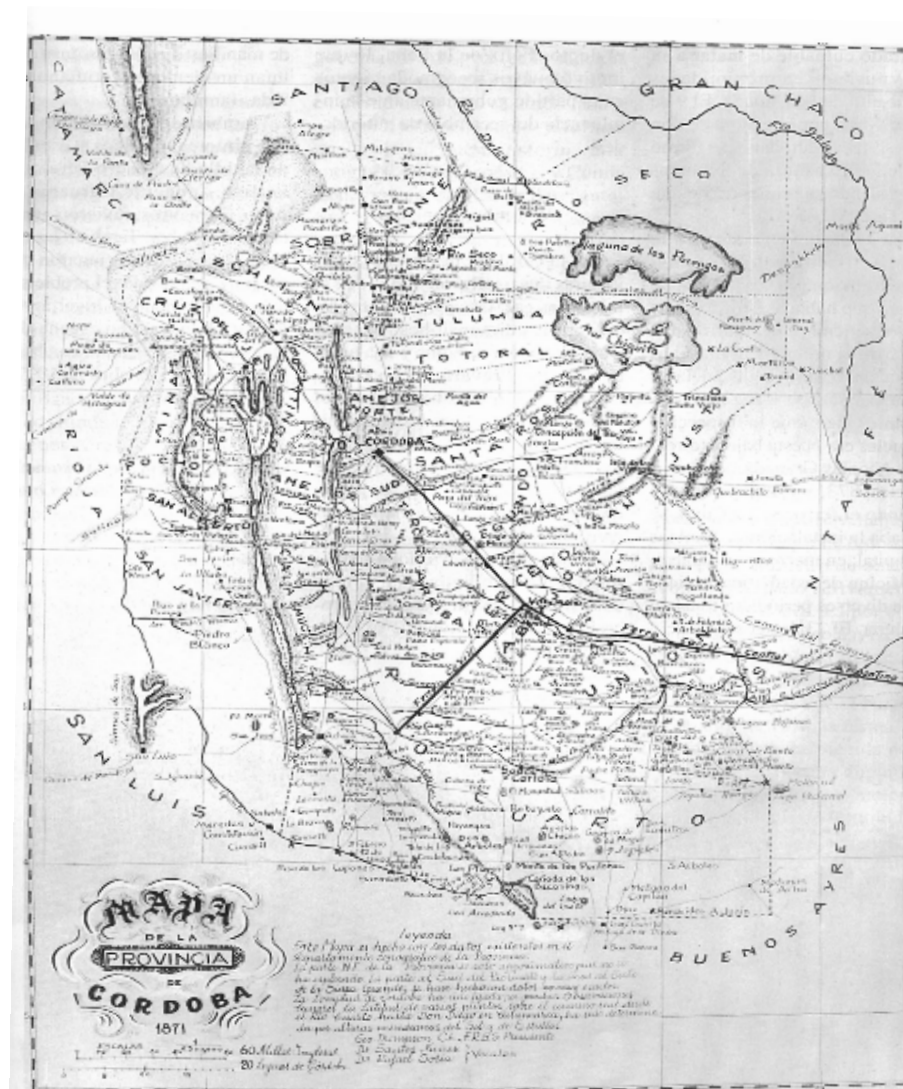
SANTIAGO
GRAN CHACO
CATAMARCA
SOBREMONTE
ISCHILIN
CRUZ DEL EJE
TULUMBA
TOTORAL
Laguna de los Porongos
Mar Chiquita
RIOJA
MINAS
ANEJOS NORTE
CORDOBA
SANTA ROSA
RIO SECO
POCHO
SAN ALBERTO
ANEJOS SUD
RIO PRIMERO
RIO SEGUNDO
TERCERO ARRIBA
TERCERO ABAJO
SAN JAVIER
UNION
SAN LUIS
RIO CUARTO
BUENOS AYRES
SANTA FE
Rio Dulce
Rio Salado
Villa Maria
Rosario
San Luis
Pedro Blanco
Rio Cuarto
Achiras

MAPA DE LA PROVINCIA DE CORDOBA 1871

Leyenda
Este Mapa es hecho con los datos existentes en el Departamento Topografico de la Provincia.
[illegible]

ESCALAS
60 Millas Inglesas
20 leguas de Cordoba